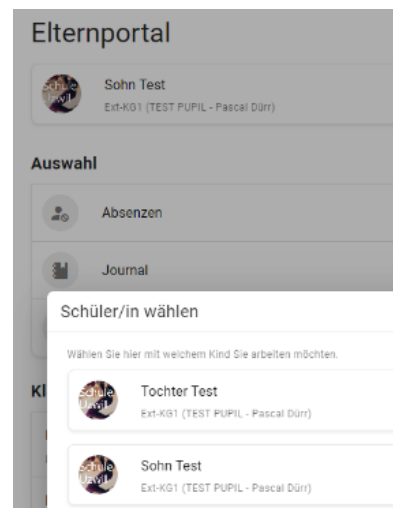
Elternportal

Schüle Uwil

Sohn Test
Ext-KG1 (TEST PUPIL - Pascal Dürr)

Auswahl

Absenzen

Journal

Kl

Schüler/in wählen

Wählen Sie hier mit welchem Kind Sie arbeiten möchten.

Schüle Uwil

Tochter Test
Ext-KG1 (TEST PUPIL - Pascal Dürr)

Schüle Uwil

Sohn Test
Ext-KG1 (TEST PUPIL - Pascal Dürr)